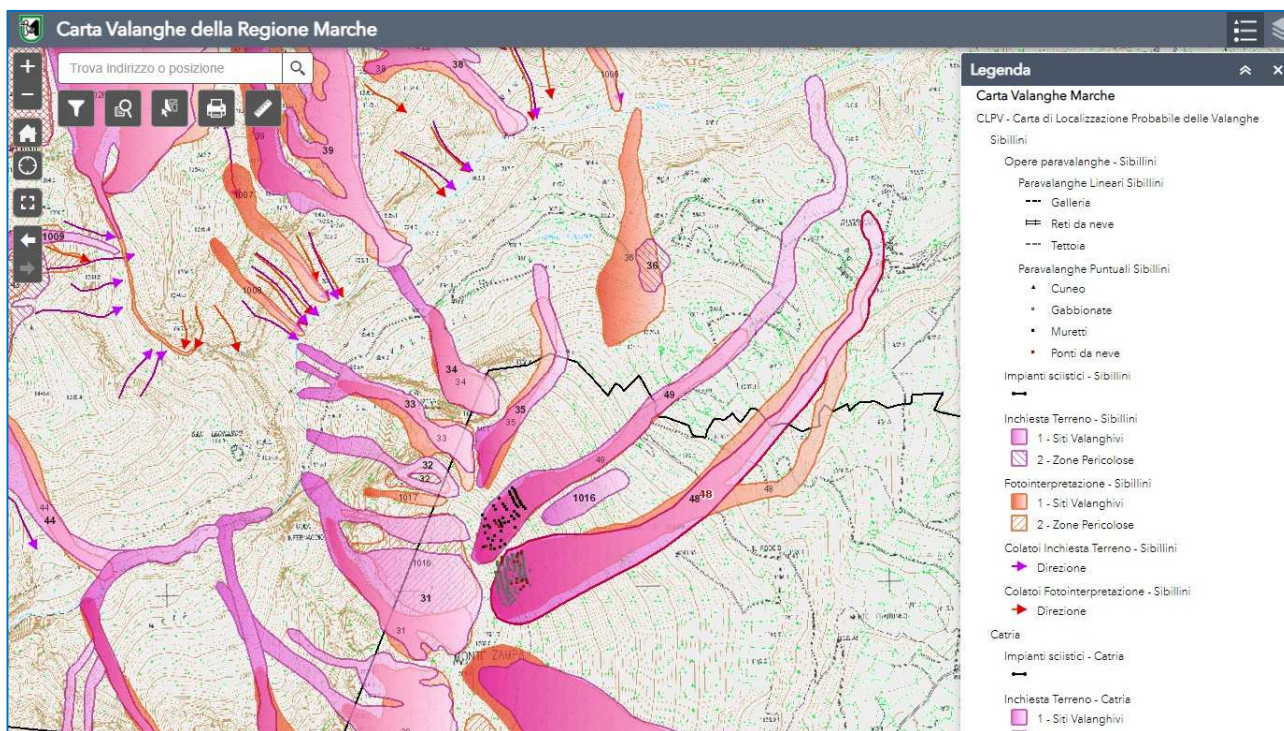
Carta Valanghe della Regione Marche

Trova indirizzo o posizione

Legenda

Carta Valanghe Marche

CLPV - Carta di Localizzazione Probabile delle Valanghe

Sibillini

Opere paravalanghe - Sibillini

Paravalanghe Lineari Sibillini

Galleria

Reti da neve

Tettoia

Paravalanghe Puntuali Sibillini

Cuneo

Gabbionate

Muretti

Ponti da neve

Impianti sciistici - Sibillini

Inchiesta Terreno - Sibillini

1 - Siti Valanghivi

2 - Zone Pericolose

Fotointerpretazione - Sibillini

1 - Siti Valanghivi

2 - Zone Pericolose

Colatoi Inchiesta Terreno - Sibillini

Direzione

Colatoi Fotointerpretazione - Sibillini

Direzione

Catria

Impianti sciistici - Catria

Inchiesta Terreno - Catria

1 - Siti Valanghivi

38 39 1007 1009 1008 36 34 35 33 49 32 1017 1016 48 44 1010 31 MONTI ZAMPA